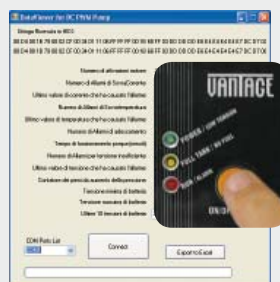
DataViewer for UC PWM Pump

Stringa Ricevuta in HEX:

Numero di allarmi avviare
Numero di Allarmi di Sovra Corrente
Ultimo valore di corrente che ha causato l'allarme
Numero di Allarmi di Sovratemperatura
Ultimo valore di temperatura che ha causato l'allarme
Numero di Allarmi di sottocorrente
Tempo di funzionamento pompa (minuti)
Numero di Allarmi per tensione insufficiente
Ultimo valore di tensione che ha causato l'allarme
Contatore dei periodi a numero della tensione
Tensione minima di batteria
Tensione massima di batteria
Ultimo "10" tensioni di batteria

COM Ports List
Connect
Esporta Excel

VANTACE
POWER / LOW VOLTAGE
FULL TANK / NO FUEL
PUMP / ALARM
ON/OFF